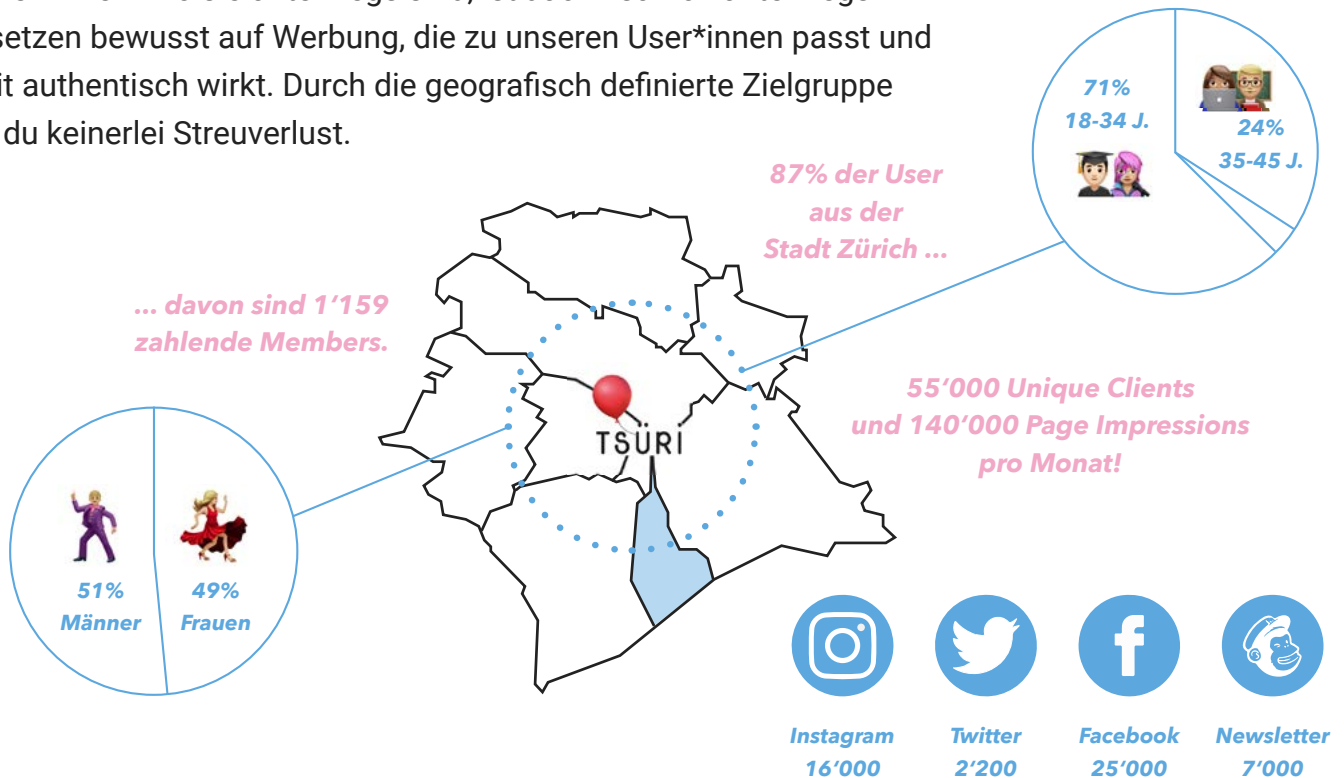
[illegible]
setzen bewusst auf Werbung, die zu unseren User*innen passt und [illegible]it authentisch wirkt. Durch die geografisch definierte Zielgruppe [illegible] du keinerlei Streuverlust.

71%
18-34 J.

24%
35-45 J.

87% der User
aus der
Stadt Zürich ...

... davon sind 1'159
zahlende Members.

TSÜRI

55'000 Unique Clients
und 140'000 Page Impressions
pro Monat!

51%
Männer

49%
Frauen

Instagram
16'000

Twitter
2'200

Facebook
25'000

Newsletter
7'000